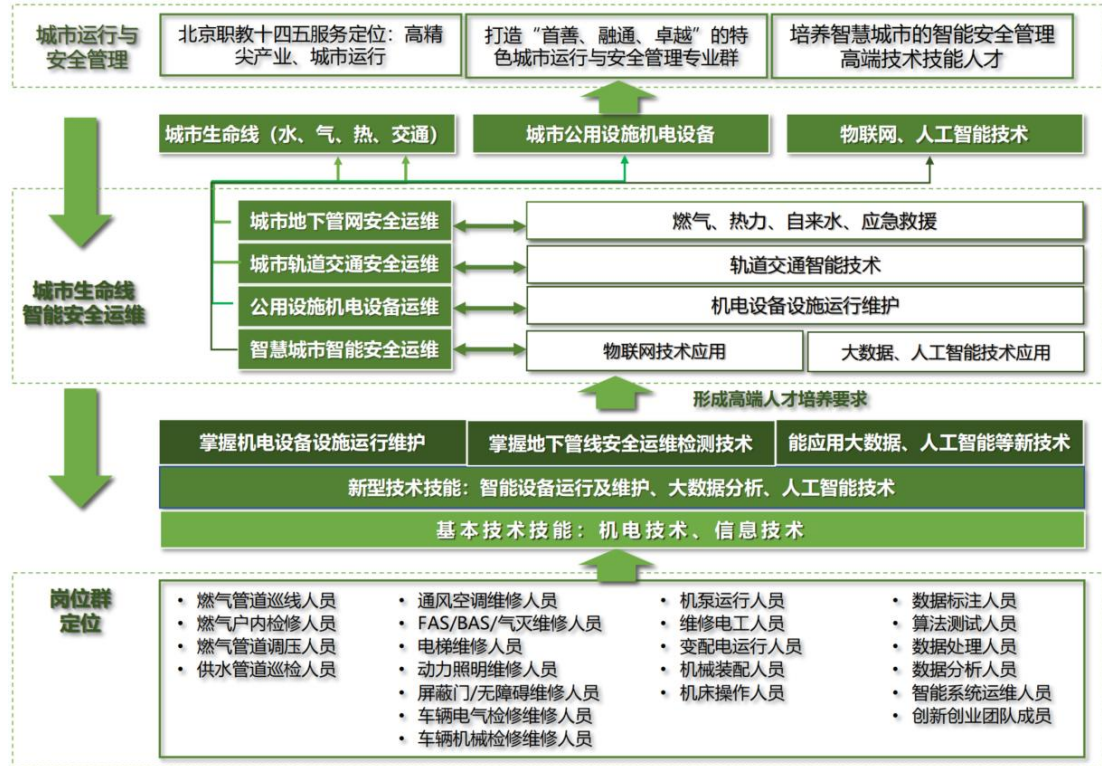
城市运行与安全管理

北京职教十四五服务定位：高精尖产业、城市运行

打造“首善、融通、卓越”的特色城市运行与安全管理专业群

培养智慧城市的智能安全管理高端技术技能人才

城市生命线（水、气、热、交通）

城市公用设施机电设备

物联网、人工智能技术

城市生命线智能安全运维

城市地下管网安全运维

燃气、热力、自来水、应急救援

城市轨道交通安全运维

轨道交通智能技术

公用设施机电设备运维

机电设备设施运行维护

智慧城市智能安全运维

物联网技术应用

大数据、人工智能技术应用

形成高端人才培养要求

掌握机电设备设施运行维护

掌握地下管线安全运维检测技术

能应用大数据、人工智能等新技术

新型技术技能：智能设备运行及维护、大数据分析、人工智能技术

基本技术技能：机电技术、信息技术

岗位群定位

• 燃气管道巡线人员
• 燃气户内检修人员
• 燃气管道调压人员
• 供水管道巡检人员

• 通风空调维修人员
• FAS/BAS/气灭维修人员
• 电梯维修人员
• 动力照明维修人员
• 屏蔽门/无障碍维修人员
• 车辆电气检修维修人员
• 车辆机械检修维修人员

• 机泵运行人员
• 维修电工人员
• 变配电运行人员
• 机械装配人员
• 机床操作人员

• 数据标注人员
• 算法测试人员
• 数据处理人员
• 数据分析人员
• 智能系统运维人员
• 创新创业团队成员